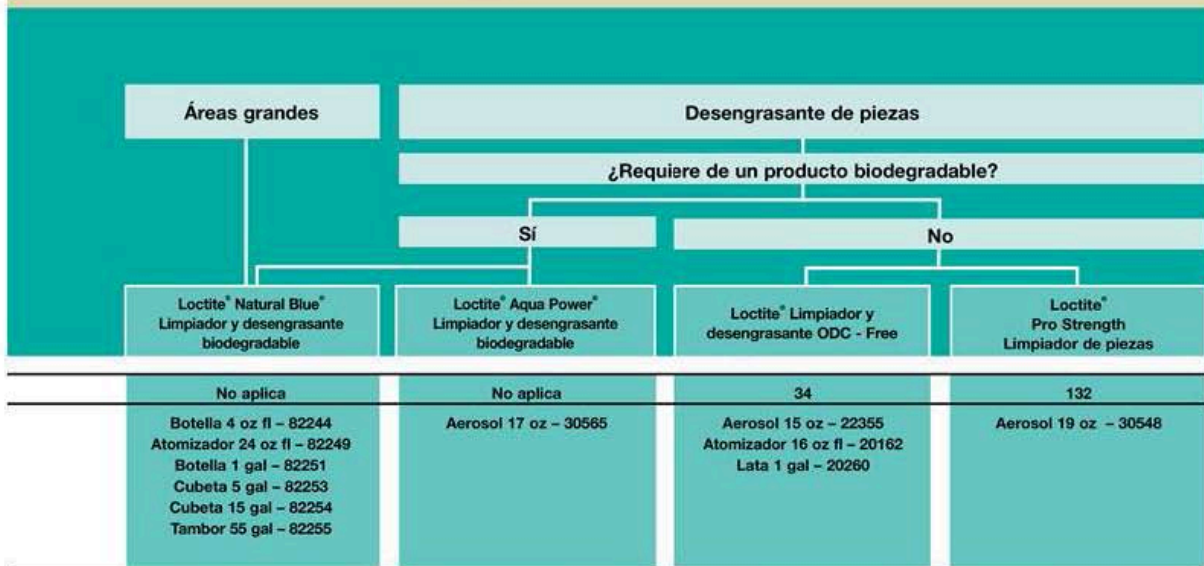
Áreas grandes

Desengrasante de piezas

¿Requiere de un producto biodegradable?

Sí

No

Loctite® Natural Blue® Limpiador y desengrasante biodegradable

Loctite® Aqua Power® Limpiador y desengrasante biodegradable

Loctite® Limpiador y desengrasante ODC - Free

Loctite® Pro Strength Limpiador de piezas

| No aplica | No aplica | 34 | 132 |
|---|---|---|---|
| Botella 4 oz fl – 82244<br>Atomizador 24 oz fl – 82249<br>Botella 1 gal – 82251<br>Cubeta 5 gal – 82253<br>Cubeta 15 gal – 82254<br>Tambor 55 gal – 82255 | Aerosol 17 oz – 30565 | Aerosol 15 oz – 22355<br>Atomizador 16 oz fl – 20162<br>Lata 1 gal – 20260 | Aerosol 19 oz – 30548 |